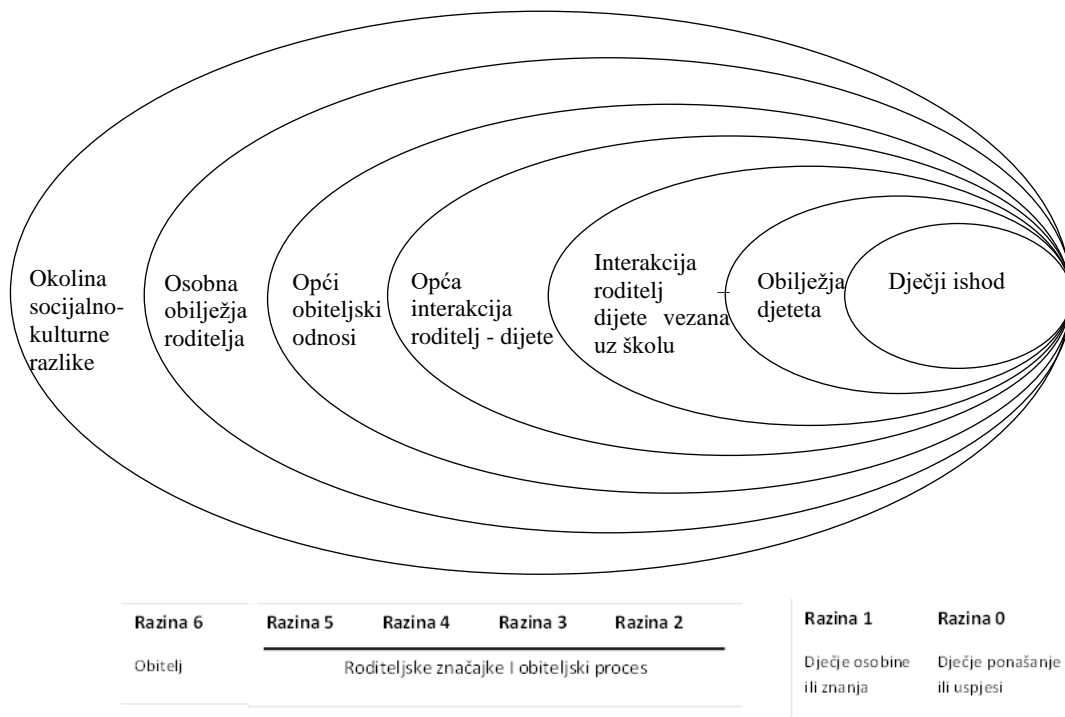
Okolina socijalno-kulturne razlike

Osobna obilježja roditelja

Opći obiteljski odnosi

Opća interakcija roditelj - dijete

Interakcija roditelj – dijete vezana uz školu

Obilježja djeteta

Dječji ishod

| Razina 6 | Razina 5 | Razina 4 | Razina 3 | Razina 2 | Razina 1 | Razina 0 |
|---|---|---|---|---|---|---|
| Obitelj | Roditeljske značajke I obiteljski proces | | | | Dječje osobine ili znanja | Dječje ponašanje ili uspjesi |